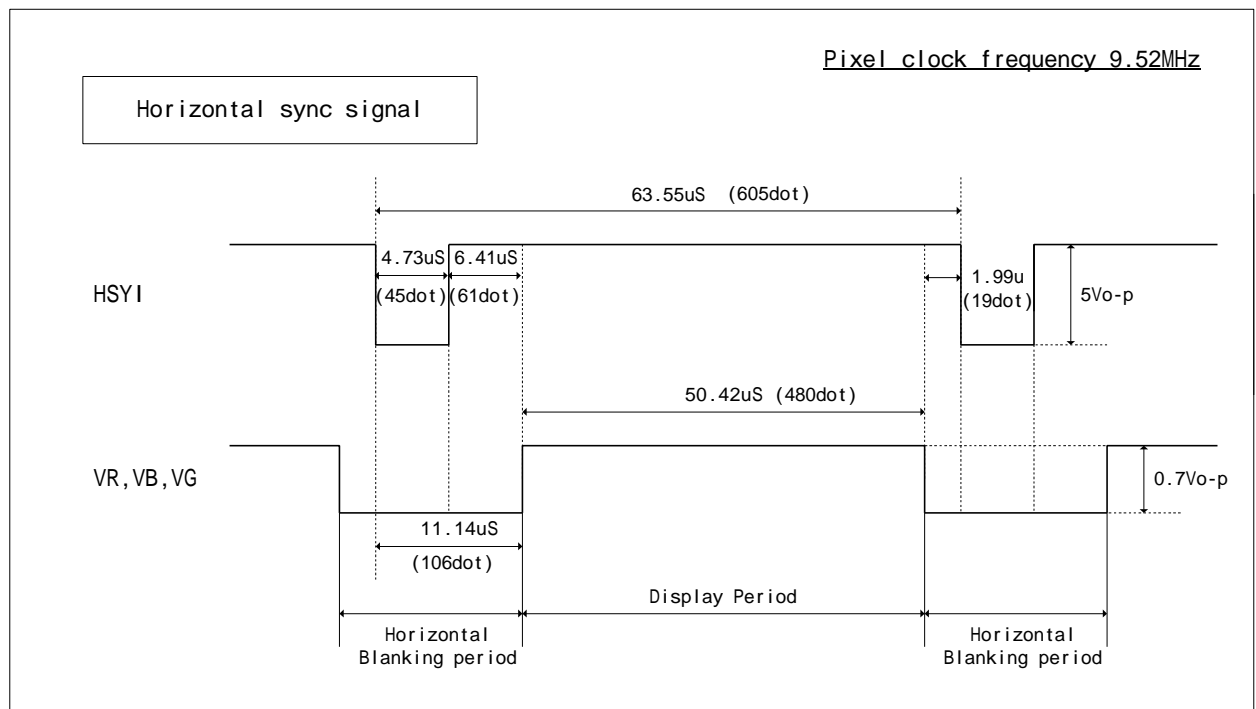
Pixel clock frequency 9.52MHz

Horizontal sync signal

63.55uS (605dot)

4.73uS
(45dot)

6.41uS
(61dot)

HSYI

1.99u
(19dot)

5Vo-p

50.42uS (480dot)

VR,VB,VG

0.7Vo-p

11.14uS
(106dot)

Display Period

Horizontal
Blanking period

Horizontal
Blanking period